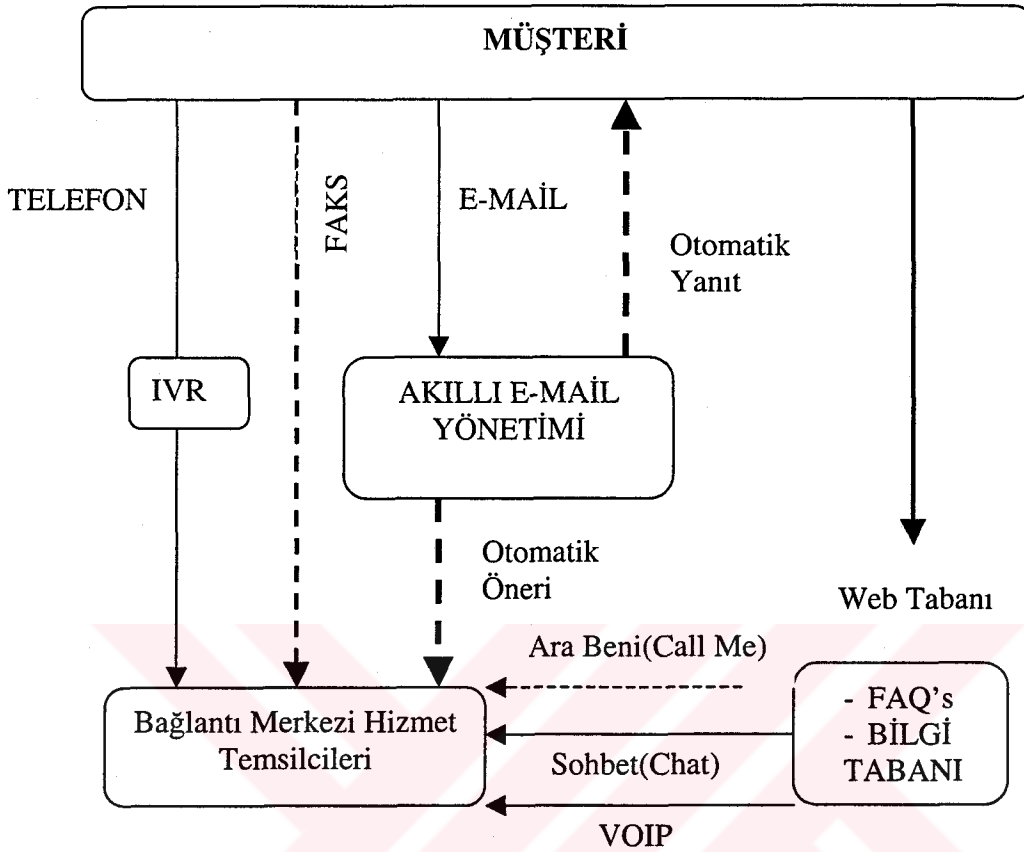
MÜŞTERİ

TELEFON

FAKS

E-MAİL

Otomatik Yanıt

IVR

AKILLI E-MAİL YÖNETİMİ

Otomatik Öneri

Web Tabanı

Ara Beni(Call Me)

Bağlantı Merkezi Hizmet Temsilcileri

Sohbet(Chat)

- FAQ's
- BİLGİ TABANI

VOIP